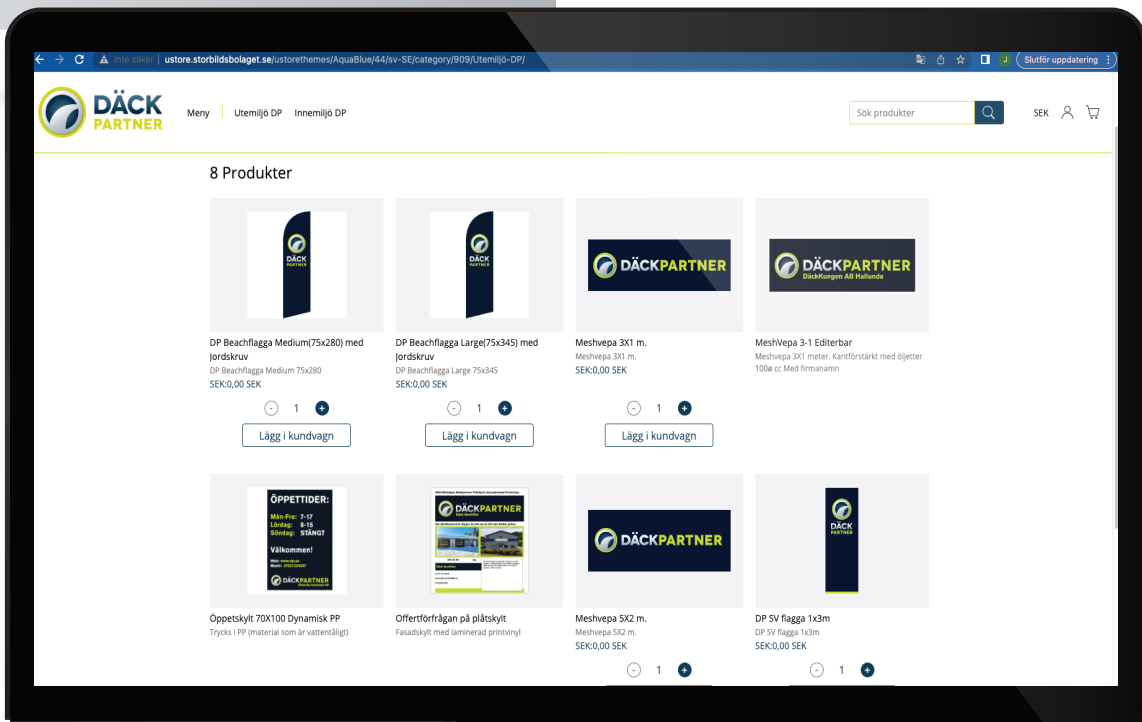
Inte säker ustore.storbildsbolaget.se/ustorethemes/AquaBlue/44/sv-SE/category/909/Utemiljö-DP/

Slutför uppdatering

DÄCK PARTNER

Meny Utemiljö DP Innemiljö DP

Sök produkter

SEK

8 Produkter

DÄCK PARTNER

DP Beachflagga Medium(75x280) med Jordskruv
DP Beachflagga Medium 75x280
SEK:0,00 SEK
- 1 +
Lägg i kundvagn

DÄCK PARTNER

DP Beachflagga Large(75x345) med Jordskruv
DP Beachflagga Large 75x345
SEK:0,00 SEK
- 1 +
Lägg i kundvagn

DÄCKPARTNER

Meshvepa 3X1 m.
Meshvepa 3X1 m.
SEK:0,00 SEK
- 1 +
Lägg i kundvagn

DÄCKPARTNER
DäckKungen AB Hallunda

MeshVepa 3-1 Editerbar
Meshvepa 3X1 meter. Kantförstärkt med öljetter 100ø cc Med firmanamn

ÖPPETTIDER:
Mån-Fre: 7-17
Lördag: 8-15
Söndag: STÄNGT
Välkommen!
DÄCKPARTNER

Öppetskylt 70X100 Dynamisk PP
Trycks i PP (material som är vattentåligt)

DÄCKPARTNER

Offertförfrågan på plåtskylt
Fasadskylt med laminerad printvinyl

DÄCKPARTNER

Meshvepa 5X2 m.
Meshvepa 5X2 m.
SEK:0,00 SEK
- 1 +

DÄCK PARTNER

DP SV flagga 1x3m
DP SV flagga 1x3m
SEK:0,00 SEK
- 1 +